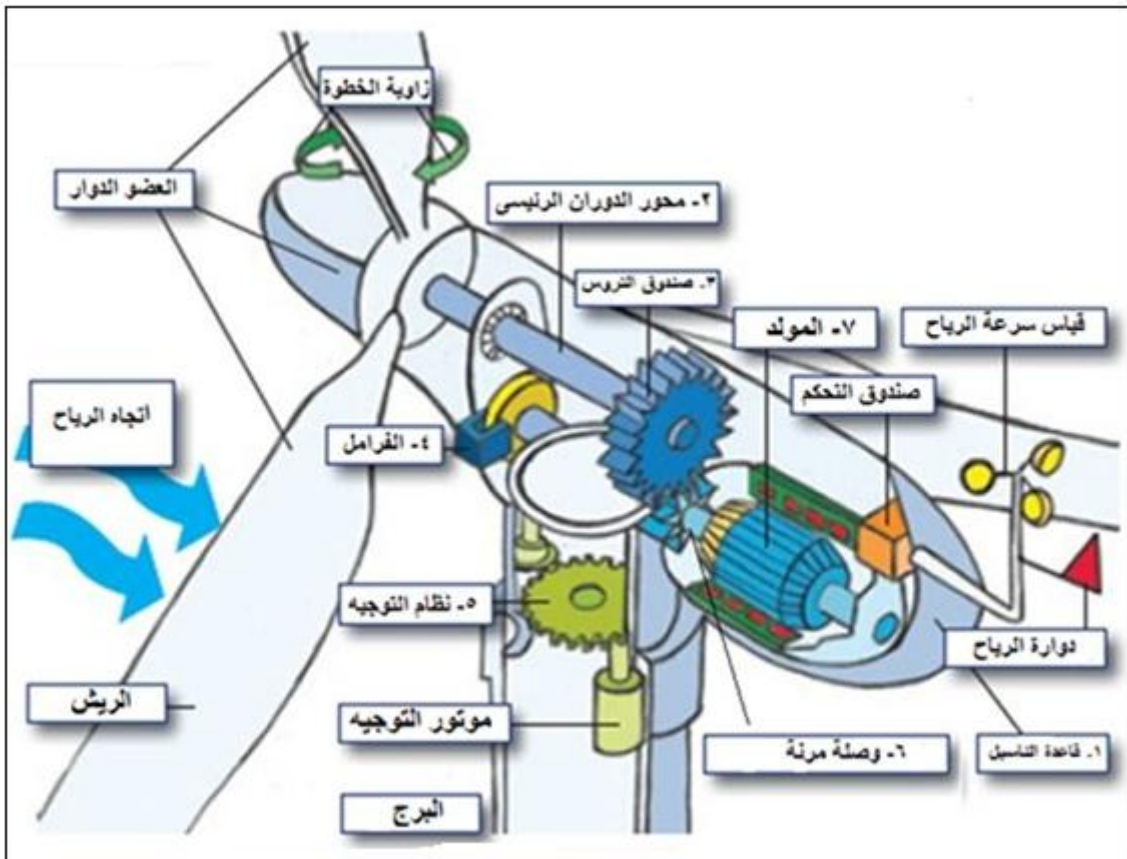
زاوية الخطوة

العضو الدوار

٢- محور الدوران الرئيسي

٣- صندوق التروس

٧- المولد

قياس سرعة الرياح

صندوق التحكم

أتجاه الرياح

٤- الفرامل

٥- نظام التوجيه

دوارة الرياح

الريش

موتور التوجيه

٦- وصلة مرنة

١- قاعدة التاسيل

البرج